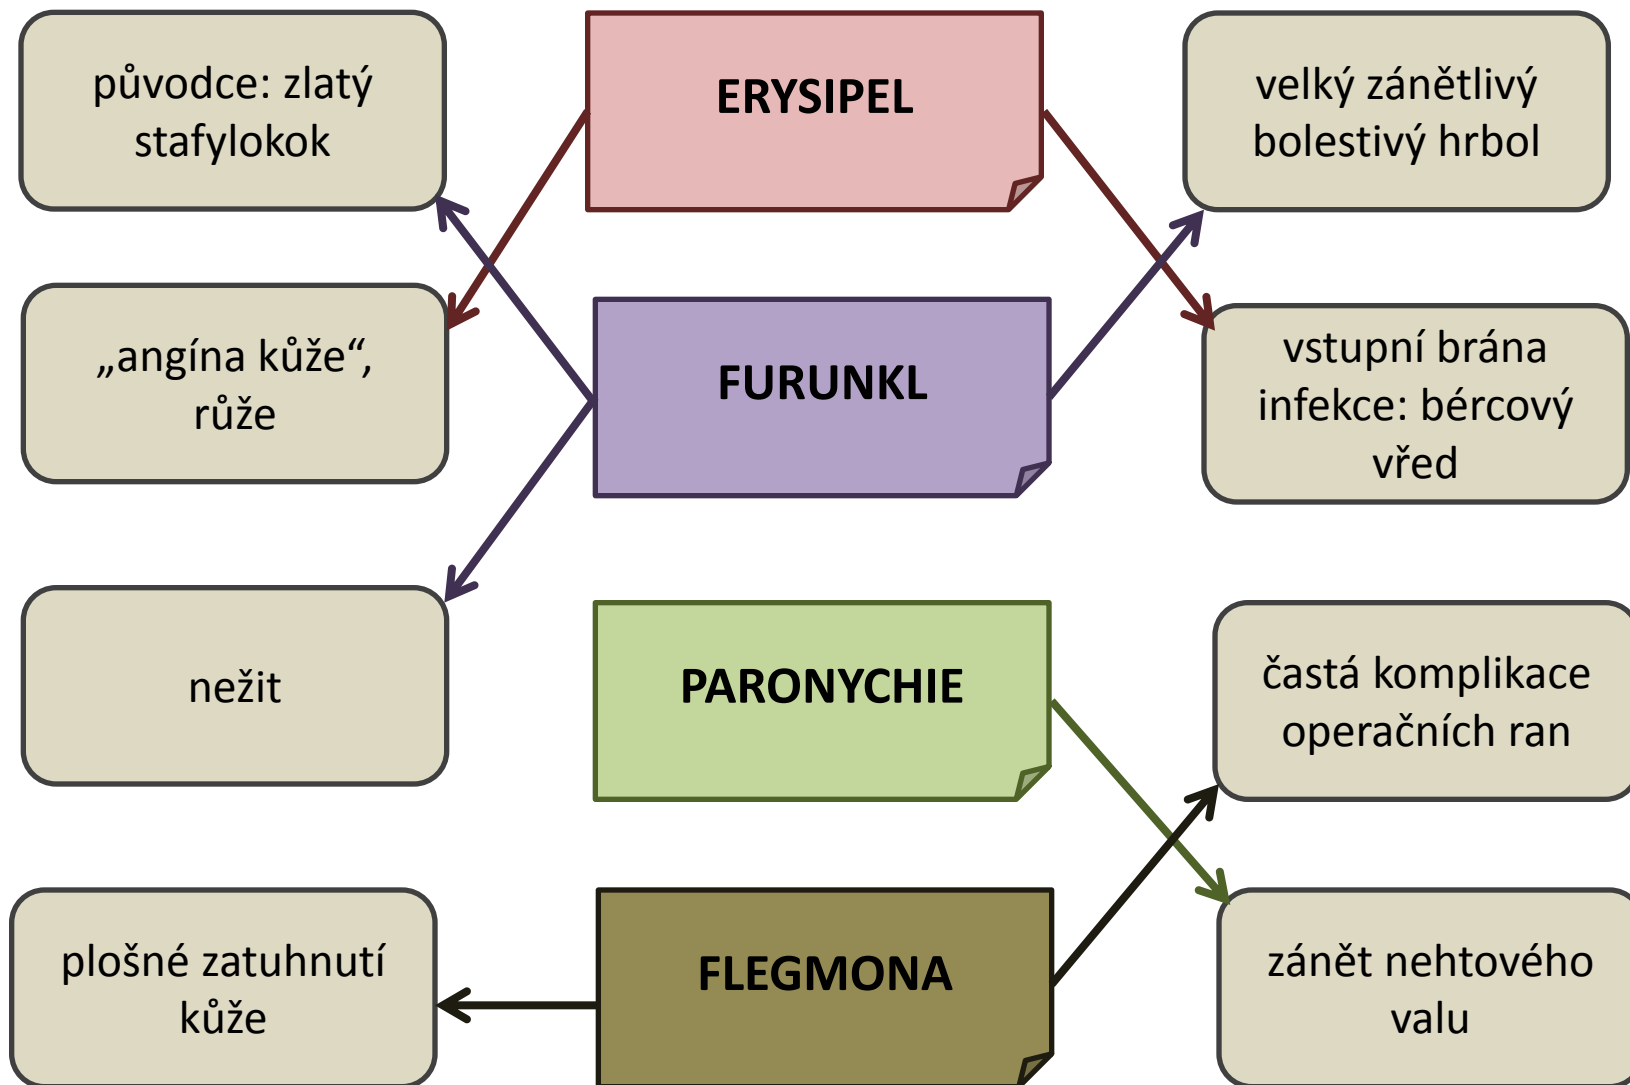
původce: zlatý stafylokok

ERYSIPEL

velký zánětlivý bolestivý hrbol

„angína kůže“, růže

FURUNKL

vstupní brána infekce: bércový vřed

nežit

PARONYCHIE

častá komplikace operačních ran

plošné zatuhnutí kůže

FLEGMONA

zánět nehtového valu